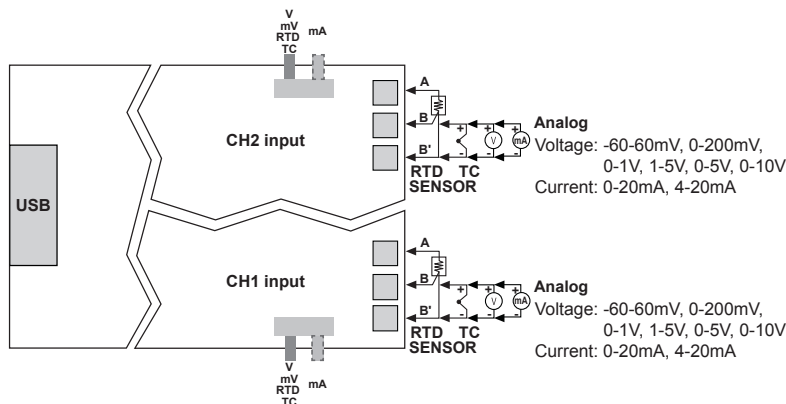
V
mV
RTD
TC
mA

USB

CH2 input

A
B
B'
RTD TC
SENSOR
V
mA

Analog
Voltage: -60-60mV, 0-200mV, 0-1V, 1-5V, 0-5V, 0-10V
Current: 0-20mA, 4-20mA

CH1 input

A
B
B'
RTD TC
SENSOR
V
mA

Analog
Voltage: -60-60mV, 0-200mV, 0-1V, 1-5V, 0-5V, 0-10V
Current: 0-20mA, 4-20mA

V
mV
RTD
TC
mA